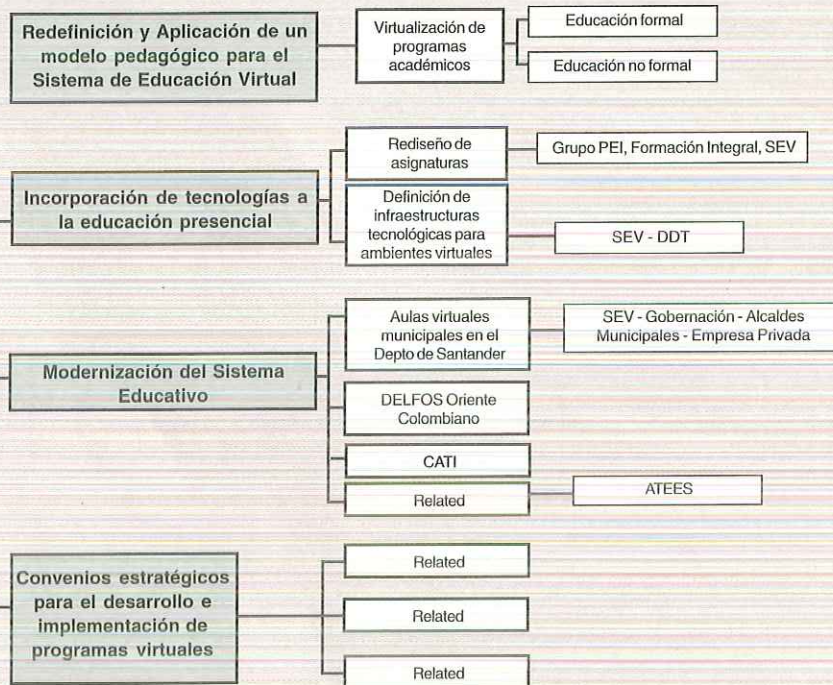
Redefinición y Aplicación de un modelo pedagógico para el Sistema de Educación Virtual

Virtualización de programas académicos

Educación formal

Educación no formal

Incorporación de tecnologías a la educación presencial

Rediseño de asignaturas

Grupo PEI, Formación Integral, SEV

Definición de infraestructuras tecnológicas para ambientes virtuales

SEV - DDT

Modernización del Sistema Educativo

Aulas virtuales municipales en el Depto de Santander

SEV - Gobernación - Alcaldes Municipales - Empresa Privada

DELFOS Oriente Colombiano

CATI

Related

ATEES

Convenios estratégicos para el desarrollo e implementación de programas virtuales

Related

Related

Related